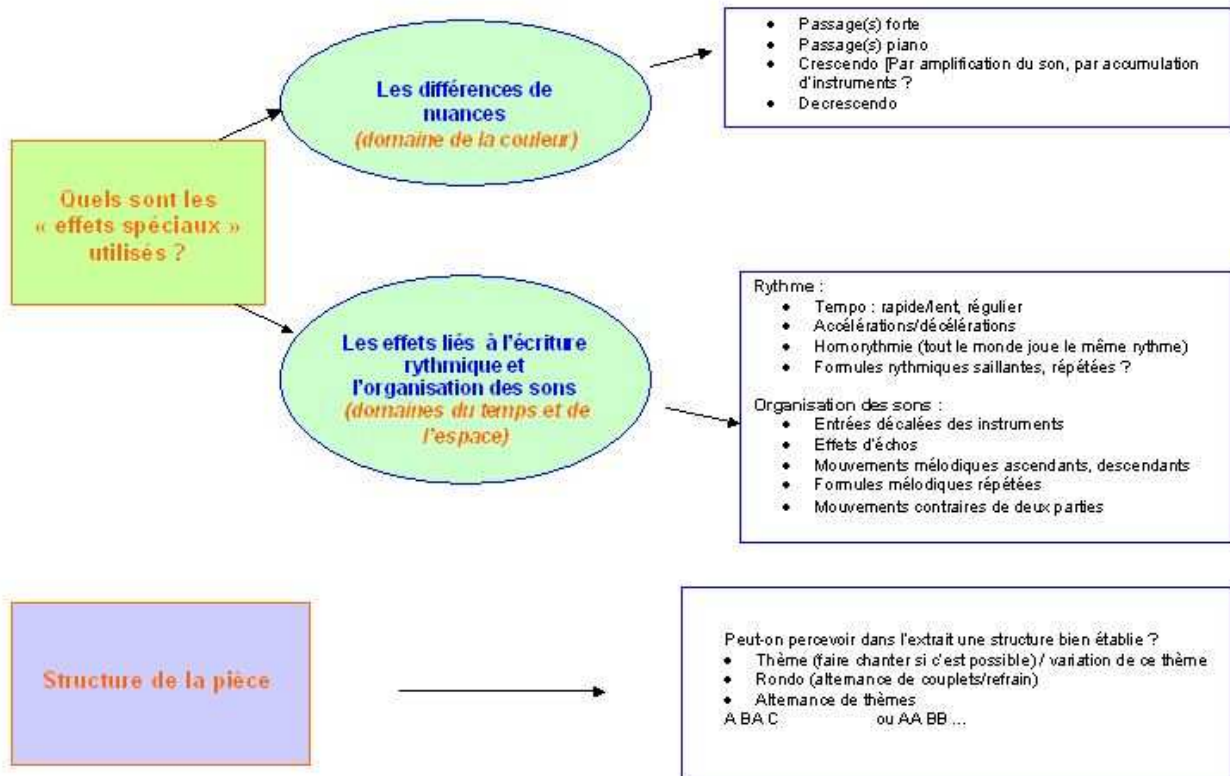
Quels sont les « effets spéciaux » utilisés ?

Les différences de nuances
(domaine de la couleur)

- Passage(s) forte
- Passage(s) piano
- Crescendo [Par amplification du son, par accumulation d'instruments ?
- Decrescendo

Les effets liés à l'écriture rythmique et l'organisation des sons
(domaines du temps et de l'espace)

Rythme :
- Tempo : rapide/lent, régulier
- Accélérations/décélérations
- Homorythmie (tout le monde joue le même rythme)
- Formules rythmiques saillantes, répétées ?

Organisation des sons :
- Entrées décalées des instruments
- Effets d'échos
- Mouvements mélodiques ascendants, descendants
- Formules mélodiques répétées
- Mouvements contraires de deux parties

Structure de la pièce

Peut-on percevoir dans l'extrait une structure bien établie ?
- Thème (faire chanter si c'est possible) / variation de ce thème
- Rondo (alternance de couplets/refrain)
- Alternance de thèmes
A BA C ou AA BB ...